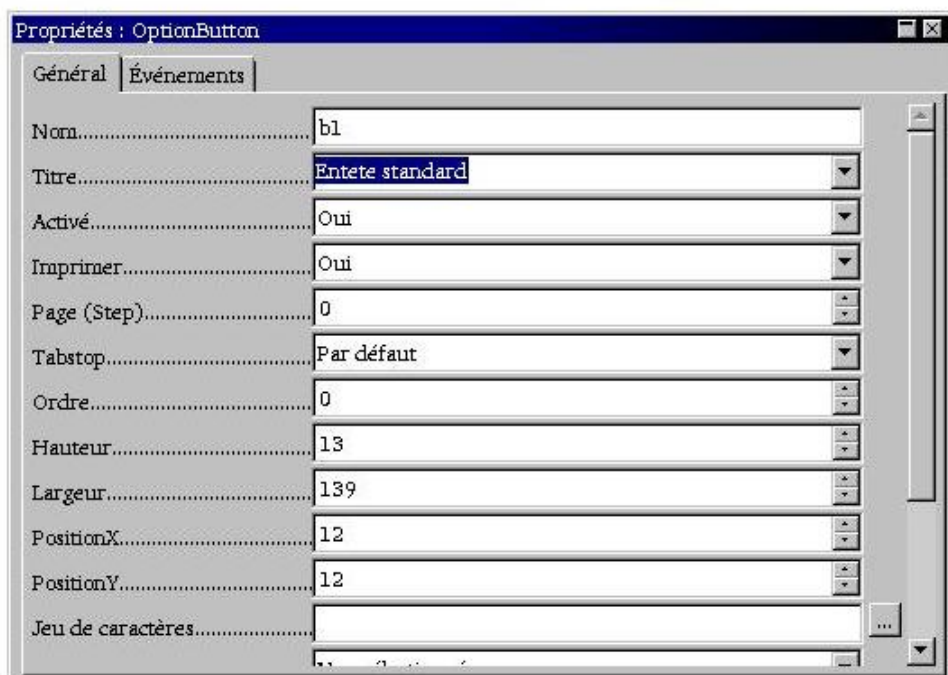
Propriétés : OptionButton

Général | Événements

| | |
|---|---|
| Nom........................................ | b1 |
| Titre........................................ | Entete standard |
| Activé........................................ | Oui |
| Imprimer........................................ | Oui |
| Page (Step)........................................ | 0 |
| Tabstop........................................ | Par défaut |
| Ordre........................................ | 0 |
| Hauteur........................................ | 13 |
| Largeur........................................ | 139 |
| PositionX........................................ | 12 |
| PositionY........................................ | 12 |
| Jeu de caractères........................................ | ... |
| | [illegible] |